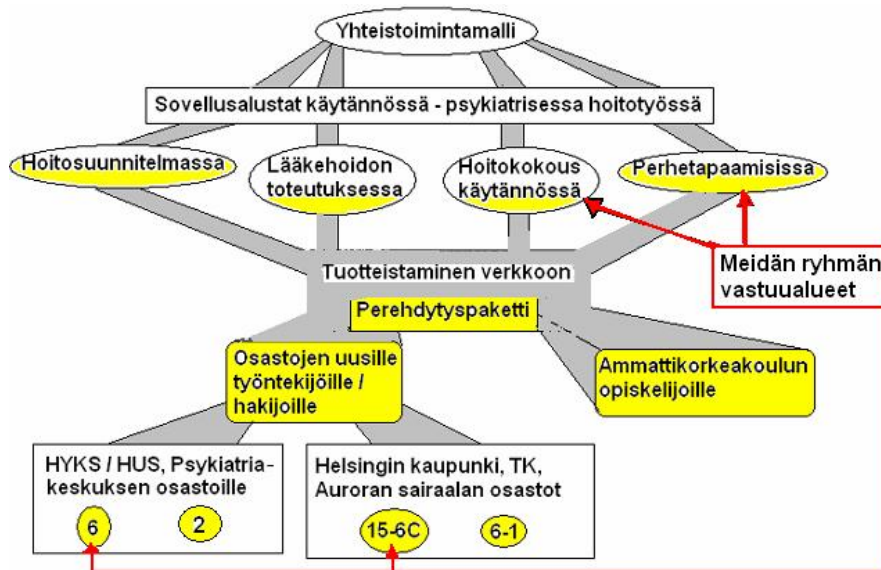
Yhteistoimintamalli

Sovellusalustat käytännössä - psykiatrisessa hoitotyössä

Hoitosuunnitelmassa

Lääkehoidon toteutuksessa

Hoitokokous käytännössä

Perhetapaamisissa

Meidän ryhmän vastuualueet

Tuotteistaminen verkkoon

Perehdytyspaketti

Osastojen uusille työntekijöille / hakijoille

Ammattikorkeakoulun opiskelijoille

HYKS / HUS, Psykiatriakeskuksen osastoille

6

2

Helsingin kaupunki, TK, Auroran sairaalan osastot

15-6C

6-1